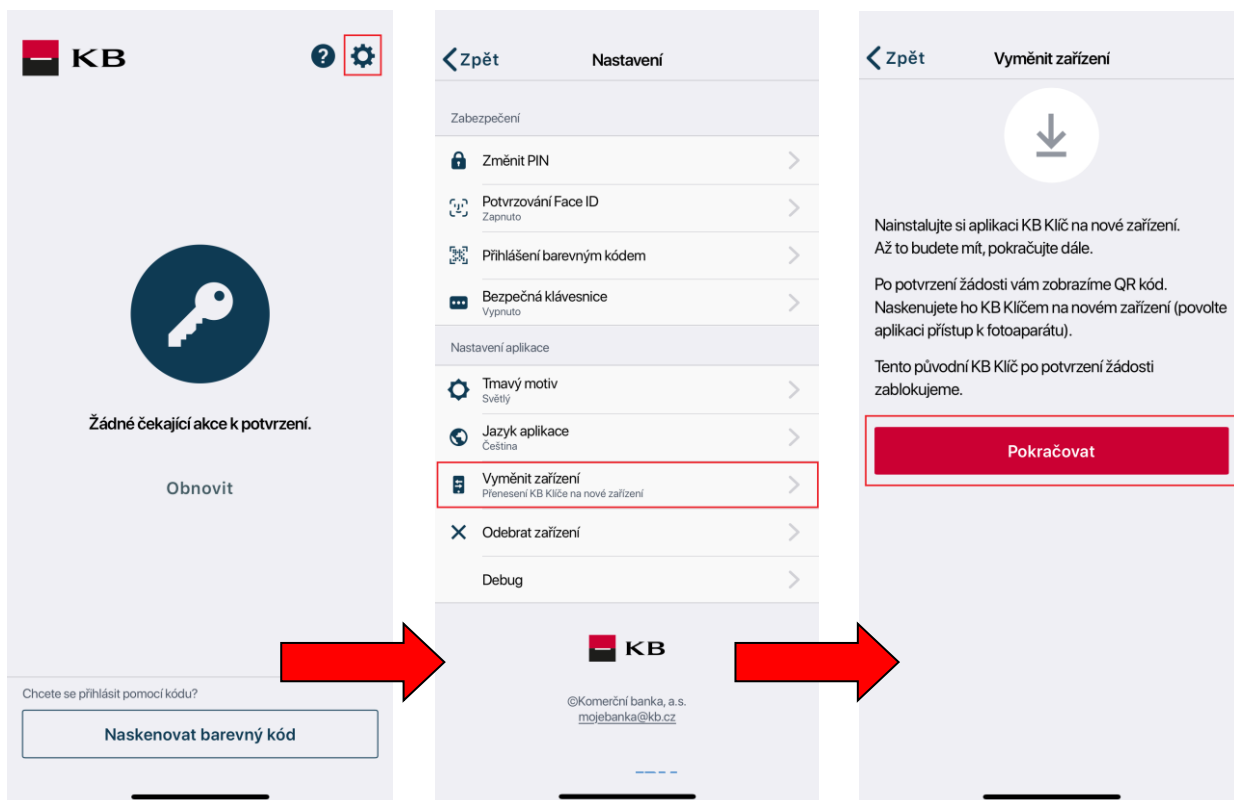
KB

Žádné čekající akce k potvrzení.

Obnovit

Chcete se přihlásit pomocí kódu?

Naskenovat barevný kód

Zpět

Nastavení

Zabezpečení

Změnit PIN

Potvrzování Face ID
Zapnuto

Přihlášení barevným kódem

Bezpečná klávesnice
Vypnuto

Nastavení aplikace

Tmavý motiv
Světlý

Jazyk aplikace
Čeština

Vyměnit zařízení
Přenesení KB Klíče na nové zařízení

Odebrat zařízení

Debug

KB

©Komerční banka, a.s.
mojebanka@kb.cz

Zpět

Vyměnit zařízení

Nainstalujte si aplikaci KB Klíč na nové zařízení. Až to budete mít, pokračujte dále.

Po potvrzení žádosti vám zobrazíme QR kód. Naskenujete ho KB Klíčem na novém zařízení (povolte aplikaci přístup k fotoaparátu).

Tento původní KB Klíč po potvrzení žádosti zablokujeme.

Pokračovat